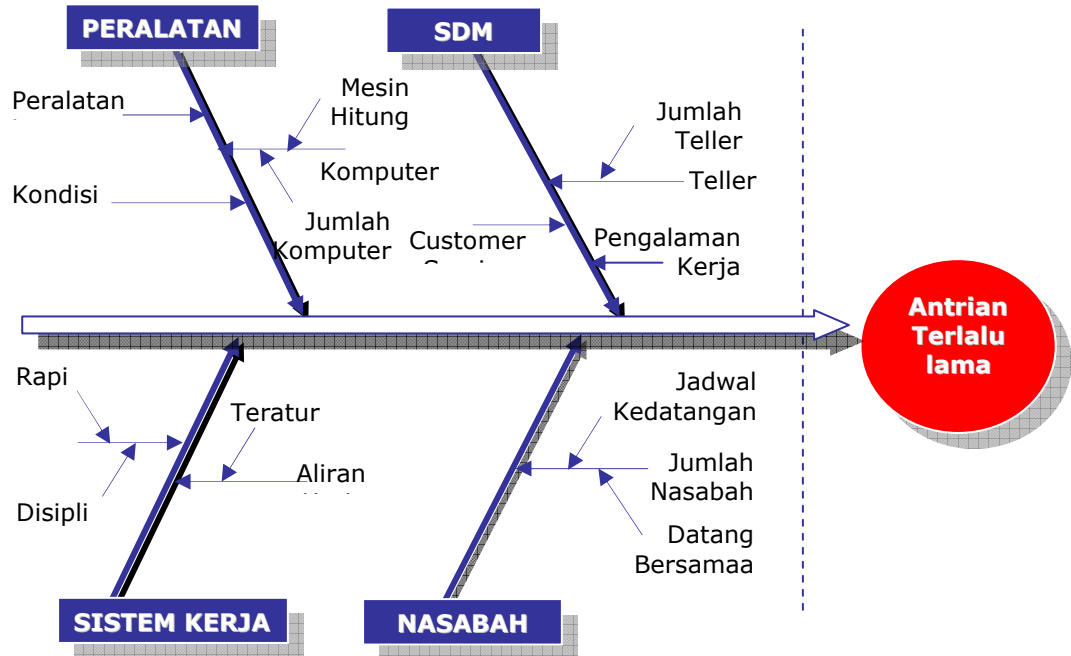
PERALATAN

SDM

Peralatan

Mesin Hitung

Jumlah Teller

Komputer

Teller

Kondisi

Jumlah Komputer

Customer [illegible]

Pengalaman Kerja

Antrian Terlalu lama

Rapi

Jadwal Kedatangan

Teratur

Aliran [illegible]

Jumlah Nasabah

Disipli

Datang Bersamaa

SISTEM KERJA

NASABAH